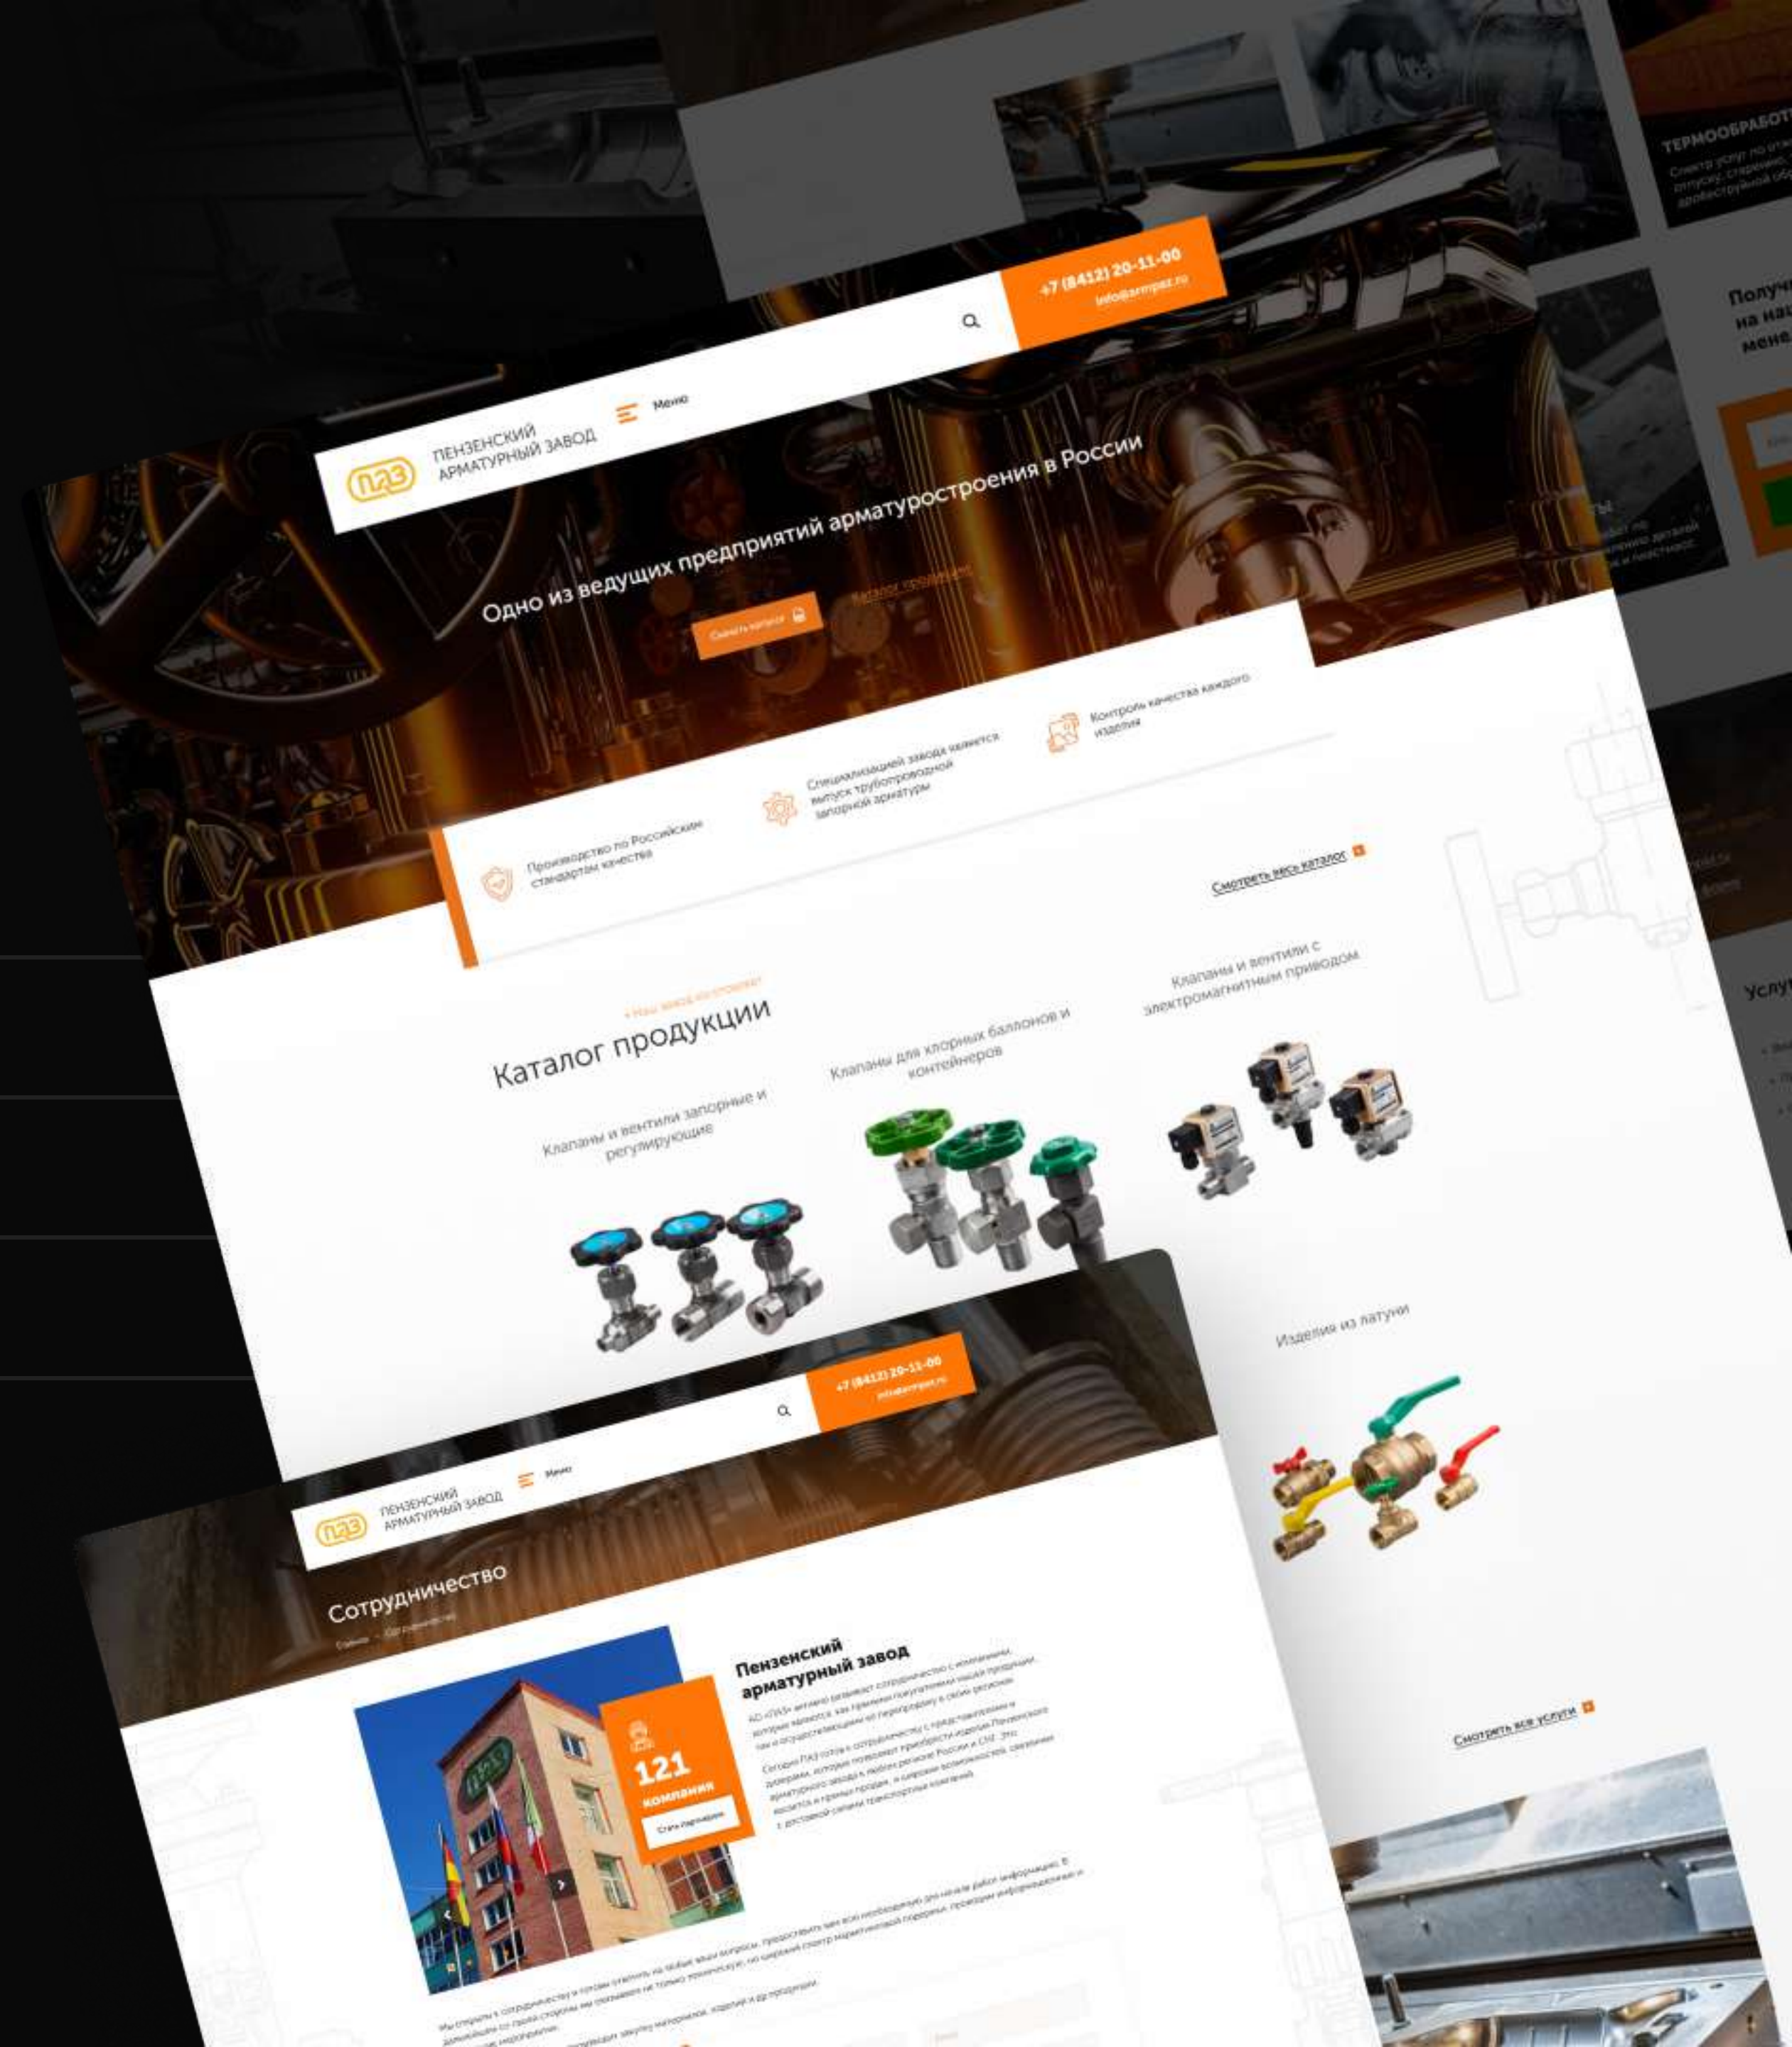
ТЕРМООБРАБОТ

Получ на на мене

+7 (8412) 20-11-00
info@armpaz.ru

ПАЗ ПЕНЗЕНСКИЙ АРМАТУРНЫЙ ЗАВОД

Меню

Одно из ведущих предприятий арматуростроения в России

Скачать каталог

Каталог продукции

Производство по Российским стандартам качества

Специализацией завода является выпуск трубопроводной запорной арматуры

Контроль качества каждого изделия

Смотреть весь каталог

Каталог продукции

Клапаны и вентили запорные и регулирующие

Клапаны для хлорных баллонов и контейнеров

Клапаны и вентили с электромагнитным приводом

Изделия из латуни

Услу

Смотреть все услуги

+7 (8412) 20-11-00
info@armpaz.ru

ПАЗ ПЕНЗЕНСКИЙ АРМАТУРНЫЙ ЗАВОД

Меню

Сотрудничество

Пензенский арматурный завод

121 компания

Стать партнером